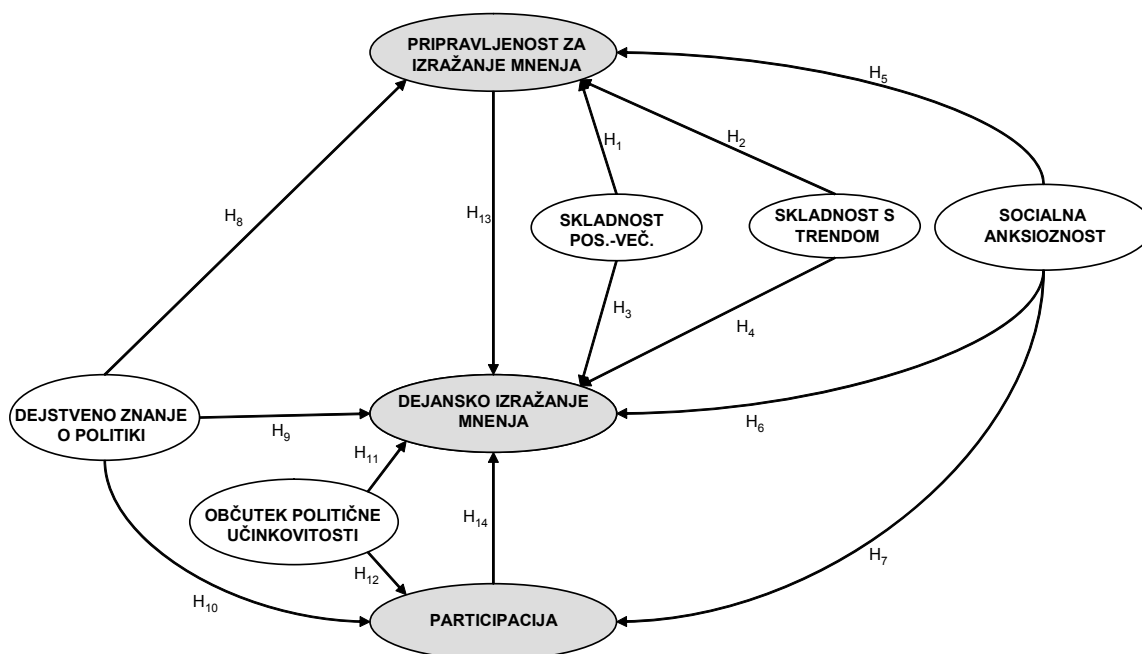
PRIPRAVLJENOST ZA IZRAŽANJE MNENJA

$H_5$

$H_1$

$H_2$

$H_8$

$H_{13}$

SKLADNOST POS.-VEČ.

SKLADNOST S TRENDOM

SOCIALNA ANKSIOZNOST

$H_3$

$H_4$

DEJSTVENO ZNANJE O POLITIKI

DEJANSKO IZRAŽANJE MNENJA

$H_9$

$H_6$

$H_{11}$

OBČUTEK POLITIČNE UČINKOVITOSTI

$H_{14}$

$H_{12}$

$H_7$

$H_{10}$

PARTICIPACIJA